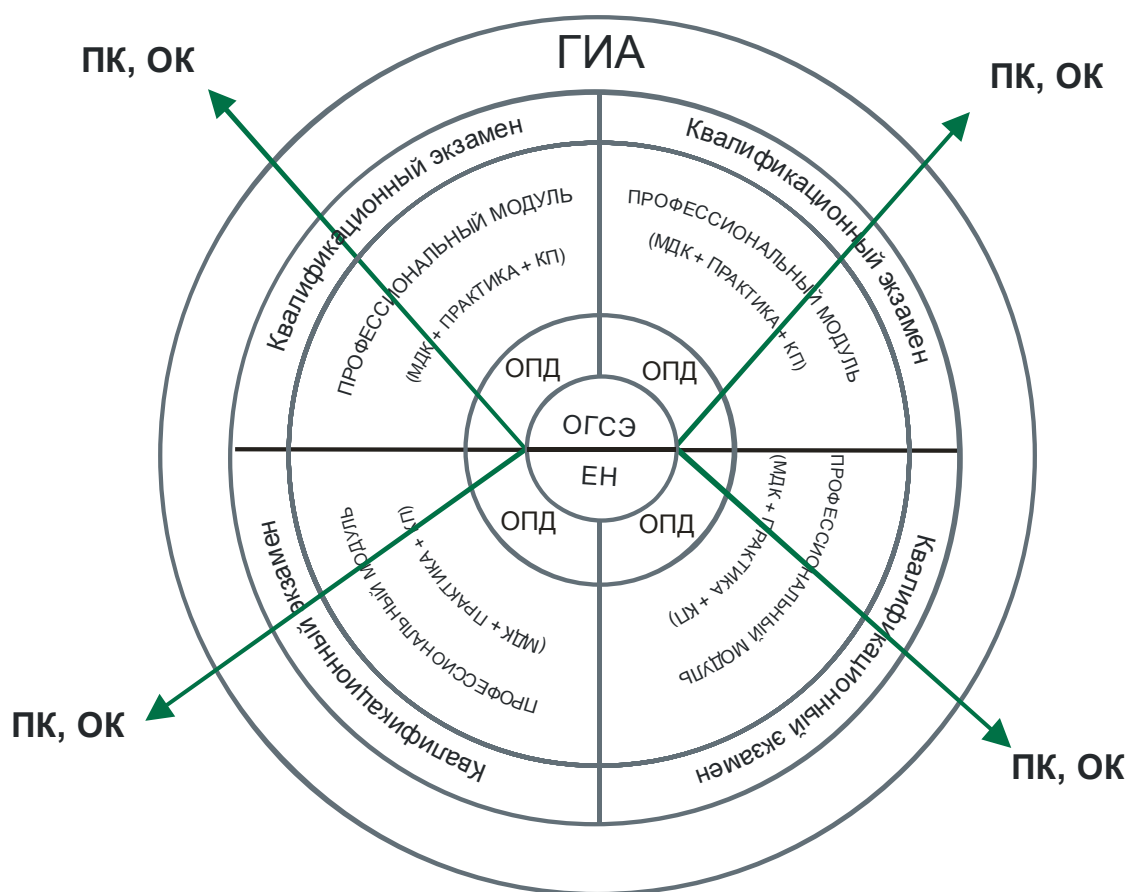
ГИА

ПК, ОК

ПК, ОК

Квалификационный экзамен

ПРОФЕССИОНАЛЬНЫЙ МОДУЛЬ

(МДК + ПРАКТИКА + КП)

Квалификационный экзамен

ПРОФЕССИОНАЛЬНЫЙ МОДУЛЬ

(МДК + ПРАКТИКА + КП)

ОПД

ОПД

ОГСЭ

ЕН

ОПД

ОПД

Квалификационный экзамен

ПРОФЕССИОНАЛЬНЫЙ МОДУЛЬ

(МДК + ПРАКТИКА + КП)

ПРОФЕССИОНАЛЬНЫЙ МОДУЛЬ

(МДК + ПРАКТИКА + КП)

Квалификационный экзамен

ПК, ОК

ПК, ОК